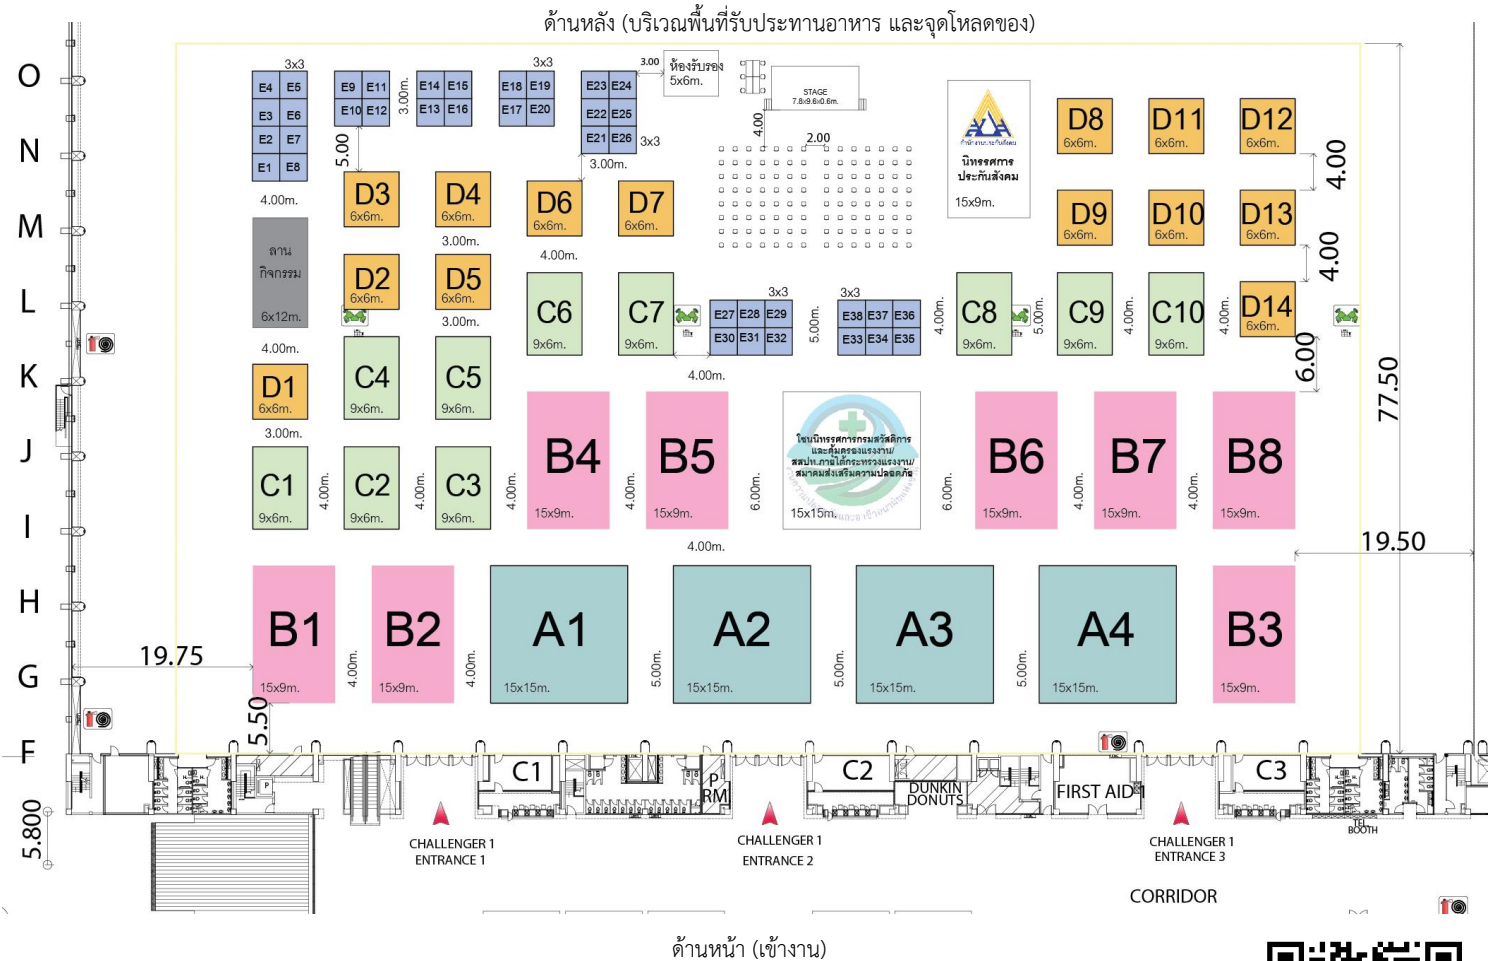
ด้านหลัง (บริเวณพื้นที่รับประทานอาหาร และจุดโหลดของ)

O
N
M
L
K
J
I
H
G
F

3x3
E4 E5
E3 E6
E2 E7
E1 E8
4.00m.
5.00
E9 E11
E10 E12
3.00m.
E14 E15
E13 E16
3x3
E18 E19
E17 E20
3.00
ห้องรับรอง 5x6m.
E23 E24
E22 E25
E21 E26
3x3
3.00m.
STAGE 7.8x9.6x0.6m.
4.00
2.00
นิทรรศการ ประกันสังคม
15x9m.
D8 6x6m.
D11 6x6m.
D12 6x6m.
4.00
D9 6x6m.
D10 6x6m.
D13 6x6m.
4.00

D3 6x6m.
D4 6x6m.
3.00m.
D6 6x6m.
D7 6x6m.
4.00m.
ลาน กิจกรรม 6x12m.
D2 6x6m.
D5 6x6m.
3.00m.
C6 9x6m.
C7 9x6m.
3x3
E27 E28 E29
E30 E31 E32
5.00m.
3x3
E38 E37 E36
E33 E34 E35
4.00m.
C8 9x6m.
5.00m.
C9 9x6m.
4.00m.
C10 9x6m.
4.00m.
D14 6x6m.
6.00
4.00m.
4.00m.
D1 6x6m.
C4 9x6m.
C5 9x6m.
3.00m.
B4 15x9m.
B5 15x9m.
โซนนิทรรศการกรมสวัสดิการและคุ้มครองแรงงาน/ สสปท.ภายใต้กระทรวงแรงงาน/ สมาคมส่งเสริมความปลอดภัย
15x15m.
6.00m.
6.00m.
B6 15x9m.
B7 15x9m.
B8 15x9m.
77.50
C1 9x6m.
4.00m.
C2 9x6m.
4.00m.
C3 9x6m.
4.00m.
4.00m.
4.00m.
4.00m.
4.00m.
19.50
B1 15x9m.
4.00m.
B2 15x9m.
4.00m.
A1 15x15m.
5.00m.
A2 15x15m.
5.00m.
A3 15x15m.
5.00m.
A4 15x15m.
B3 15x9m.
19.75
5.50
5.800
C1
PRM
C2
DUNKIN DONUTS
FIRST AID
C3
TEL BOOTH
CHALLENGER 1 ENTRANCE 1
CHALLENGER 1 ENTRANCE 2
CHALLENGER 1 ENTRANCE 3
CORRIDOR

ด้านหน้า (เข้างาน)